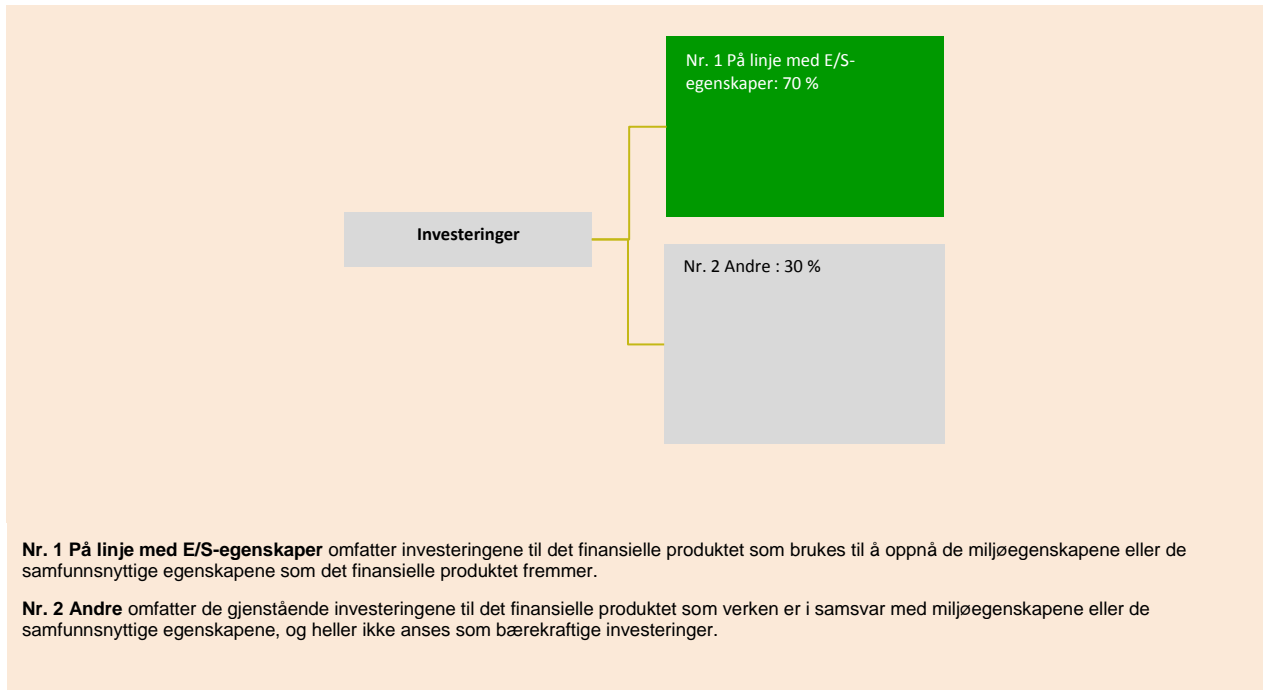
Nr. 1 På linje med E/S-egenskaper: 70 %

Investeringer

Nr. 2 Andre : 30 %

**Nr. 1 På linje med E/S-egenskaper** omfatter investeringene til det finansielle produktet som brukes til å oppnå de miljøegenskapene eller de samfunnsnyttige egenskapene som det finansielle produktet fremmer.

**Nr. 2 Andre** omfatter de gjenstående investeringene til det finansielle produktet som verken er i samsvar med miljøegenskapene eller de samfunnsnyttige egenskapene, og heller ikke anses som bærekraftige investeringer.